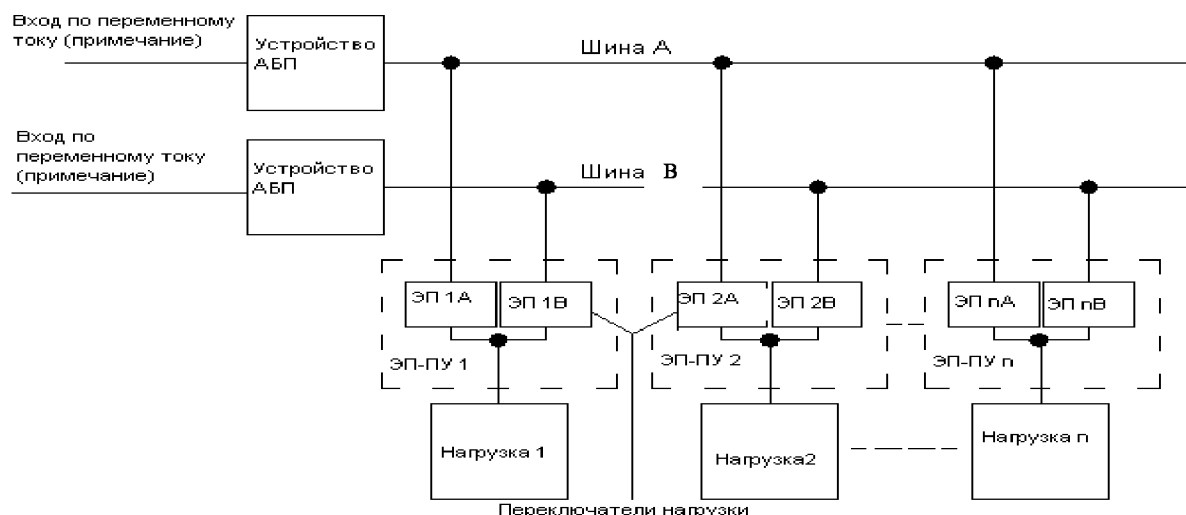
Вход по переменному току (примечание)

Устройство АБП

Шина А

Вход по переменному току (примечание)

Устройство АБП

Шина B

ЭП 1А

ЭП 1В

ЭП 2А

ЭП 2В

ЭП nА

ЭП nВ

ЭП-ПУ 1

ЭП-ПУ 2

ЭП-ПУ n

Нагрузка 1

Нагрузка2

Нагрузка n

Переключатели нагрузки